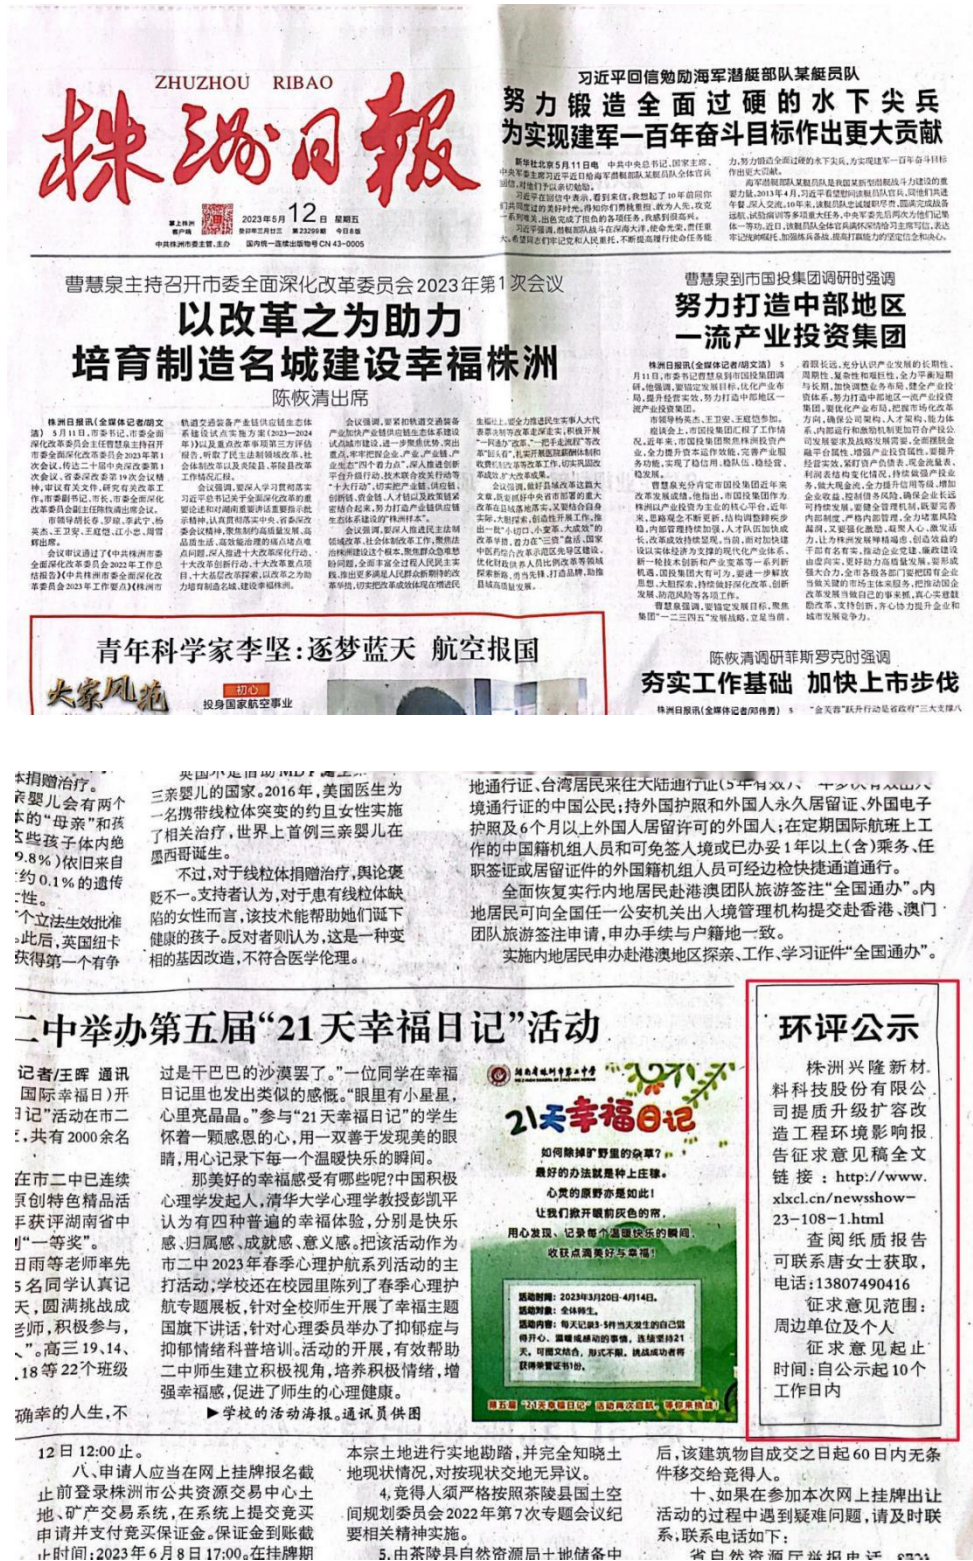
ZHUZHOU RIBAO
株洲日報

2023年5月12日 星期五

习近平回信勉励海军潜艇部队某艇员队
努力锻造全面过硬的水下尖兵
为实现建军一百年奋斗目标作出更大贡献

新华社北京5月11日电 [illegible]

曹慧泉主持召开市委全面深化改革委员会2023年第1次会议
以改革之为助力
培育制造名城建设幸福株洲
陈恢清出席

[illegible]

曹慧泉到市国投集团调研时强调
努力打造中部地区
一流产业投资集团

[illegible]

青年科学家李坚：逐梦蓝天 航空报国
大家风范
初心
投身国家航空事业

陈恢清调研菲斯罗克时强调
夯实工作基础 加快上市步伐

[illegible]

三亲婴儿的国家。2016年，美国医生为一名携带线粒体突变的约旦女性实施了相关治疗，世界上首例三亲婴儿在墨西哥诞生。

不过，对于线粒体捐赠治疗，舆论褒贬不一。支持者认为，对于患有线粒体缺陷的女性而言，该技术能帮助她们诞下健康的孩子。反对者则认为，这是一种变相的基因改造，不符合医学伦理。

地通行证、台湾居民来往大陆通行证（5年有效）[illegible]境通行证的中国公民；持外国护照和外国人永久居留证、外国电子护照及6个月以上外国人居留许可的外国人；在定期国际航班上工作的中国籍机组人员和可免签入境或已办妥1年以上（含）乘务、任职签证或居留证件的外国籍机组人员可经边检快捷通道通行。

全面恢复实行内地居民赴港澳团队旅游签注"全国通办"。内地居民可向全国任一公安机关出入境管理机构提交赴香港、澳门团队旅游签注申请，申办手续与户籍地一致。

实施内地居民申办赴港澳地区探亲、工作、学习证件"全国通办"。

二中举办第五届"21天幸福日记"活动

记者/王晖 通讯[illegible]

过是干巴巴的沙漠罢了。"一位同学在幸福日记里也发出类似的感慨。"眼里有小星星，心里亮晶晶。"参与"21天幸福日记"的学生怀着一颗感恩的心，用一双善于发现美的眼睛，用心记录下每一个温暖快乐的瞬间。

那美好的幸福感受有哪些呢？中国积极心理学发起人，清华大学心理学教授彭凯平认为有四种普通的幸福体验，分别是快乐感、归属感、成就感、意义感。把这活动作为市二中2023年春季心理护航系列活动的主打活动，学校还在校园里陈列了春季心理护航专题展板，针对全校师生开展了幸福主题国旗下讲话，针对心理委员举办了抑郁症与抑郁情绪科普培训。活动的开展，有效帮助二中师生建立积极视角，培养积极情绪，增强幸福感，促进了师生的心理健康。

▶学校的活动海报。通讯员供图

21天幸福日记

环评公示
株洲兴隆新材料科技股份有限公司提质升级扩容改造工程环境影响报告征求意见稿全文链接：http://www.xlxcl.cn/newsshow-23-108-1.html
查阅纸质报告可联系唐女士获取，电话：13807490416
征求意见范围：周边单位及个人
征求意见起止时间：自公示起10个工作日内

12日12:00止。
八、申请人应当在网上挂牌报名截止前登录株洲市公共资源交易中心土地、矿产交易系统，在系统上提交竞买申请并支付竞买保证金。保证金到账截止时间：2023年6月8日17:00。

本宗土地进行实地勘踏，并完全知晓土地现状情况，对按现状交地无异议。
4.竞得人须严格按照茶陵县国土空间规划委员会2022年第7次专题会议纪要相关精神实施。

后，该建筑物自成交之日起60日内无条件移交给竞得人。
十、如果在参加本次网上挂牌出让活动的过程中遇到疑难问题，请及时联系，联系电话如下：